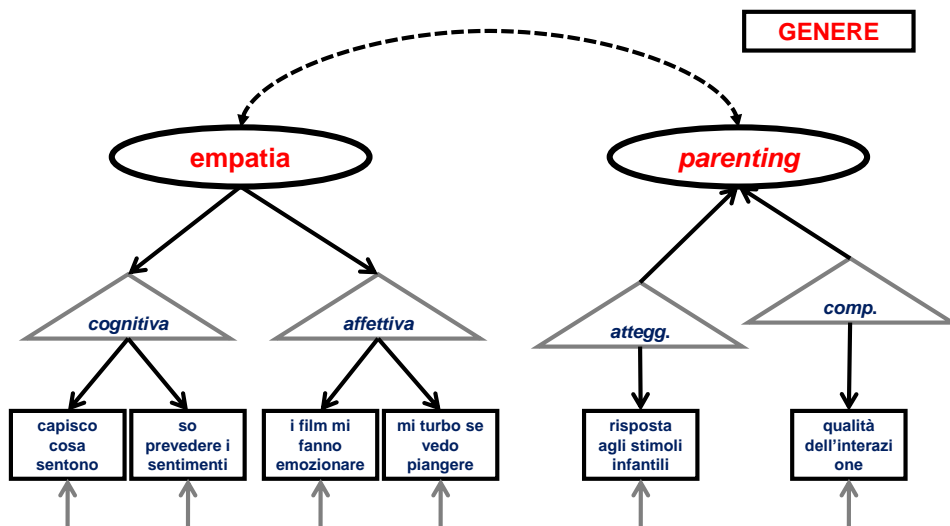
GENERE

empatia

parenting

cognitiva

affettiva

attegg.

comp.

capisco cosa sentono

so prevedere i sentimenti

i film mi fanno emozionare

mi turbo se vedo piangere

risposta agli stimoli infantili

qualità dell'interazi one